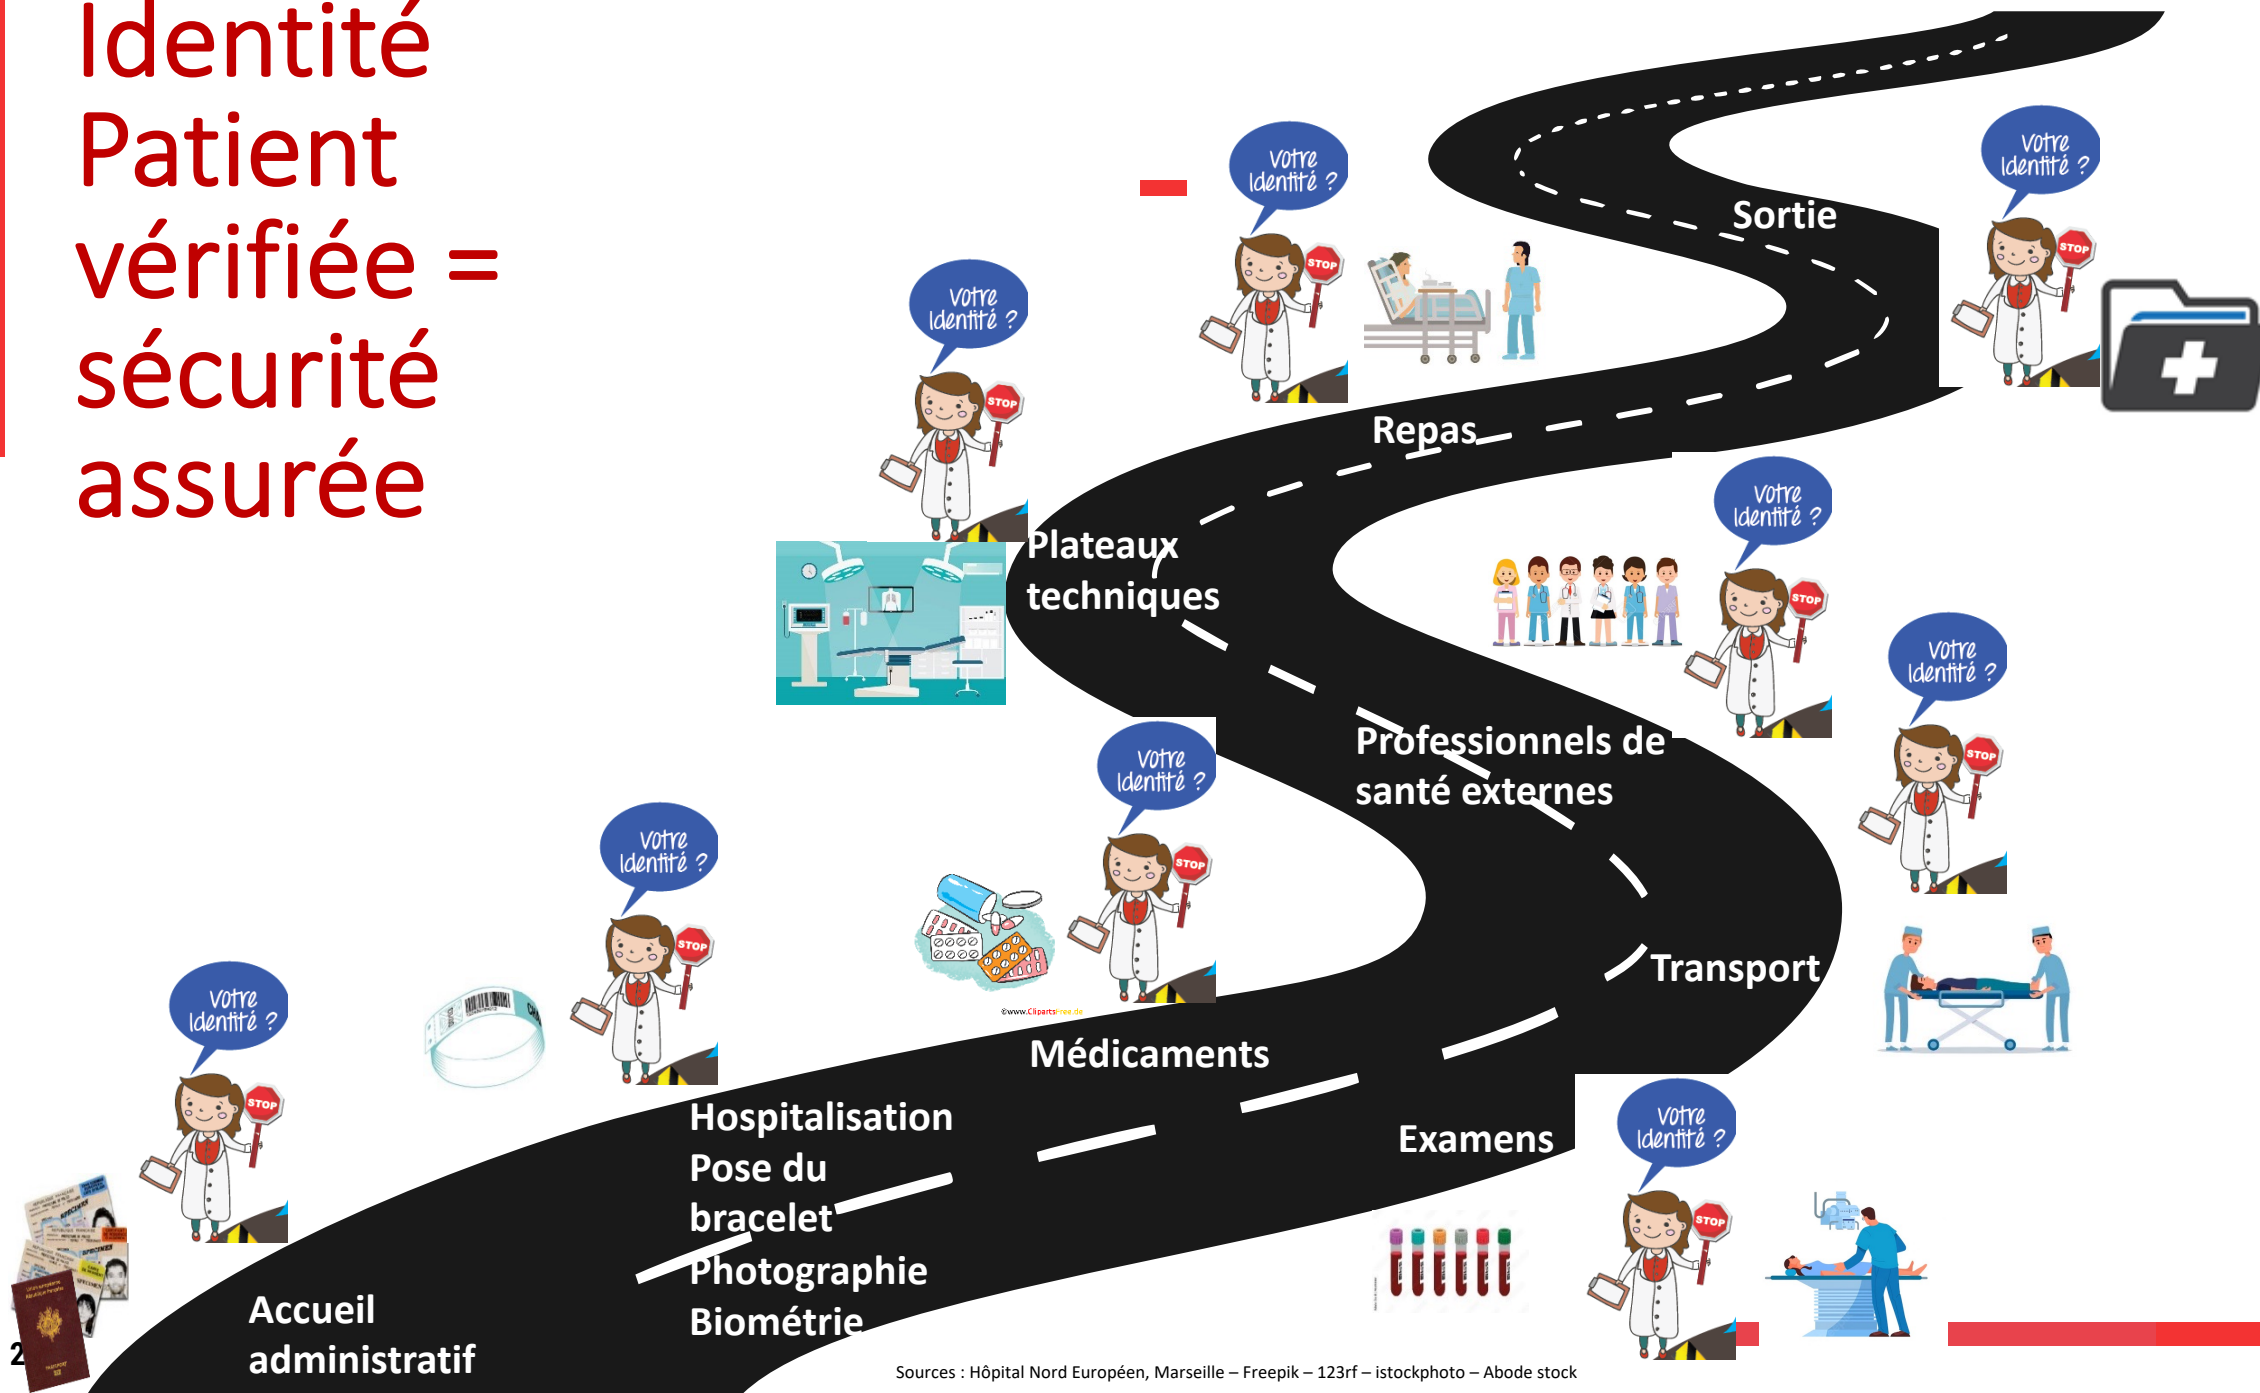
Identité Patient vérifiée = sécurité assurée

Votre Identité ?

Sortie

Votre Identité ?

Votre Identité ?

Repas

Votre Identité ?

Plateaux techniques

Votre Identité ?

Professionnels de santé externes

Votre Identité ?

Votre Identité ?

Transport

Médicaments

Votre Identité ?

Hospitalisation
Pose du bracelet
Photographie
Biométrie

Examens

Votre Identité ?

Accueil administratif

2

Sources : Hôpital Nord Européen, Marseille – Freepik – 123rf – istockphoto – Abode stock